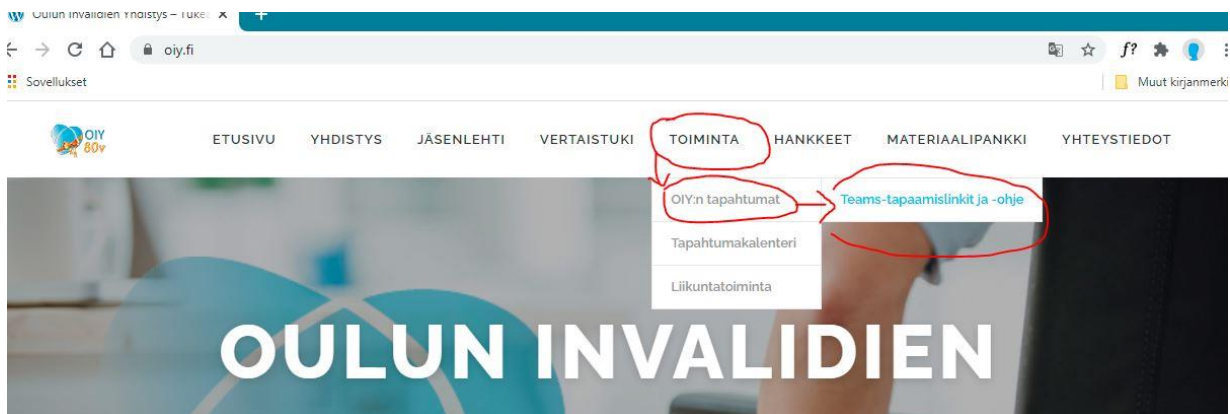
Oulun Invalidien Yhdistys – Tuke
oiy.fi
Sovellukset
Muut kirjanmerki
OIY 80v
ETUSIVU YHDISTYS JÄSENLEHTI VERTAISTUKI TOIMINTA HANKKEET MATERIAALIPANKKI YHTEYSTIEDOT
OIY:n tapahtumat
Teams-tapaamislinkit ja -ohje
Tapahtumakalenteri
Liikuntatoiminta
OULUN INVALIDIEN